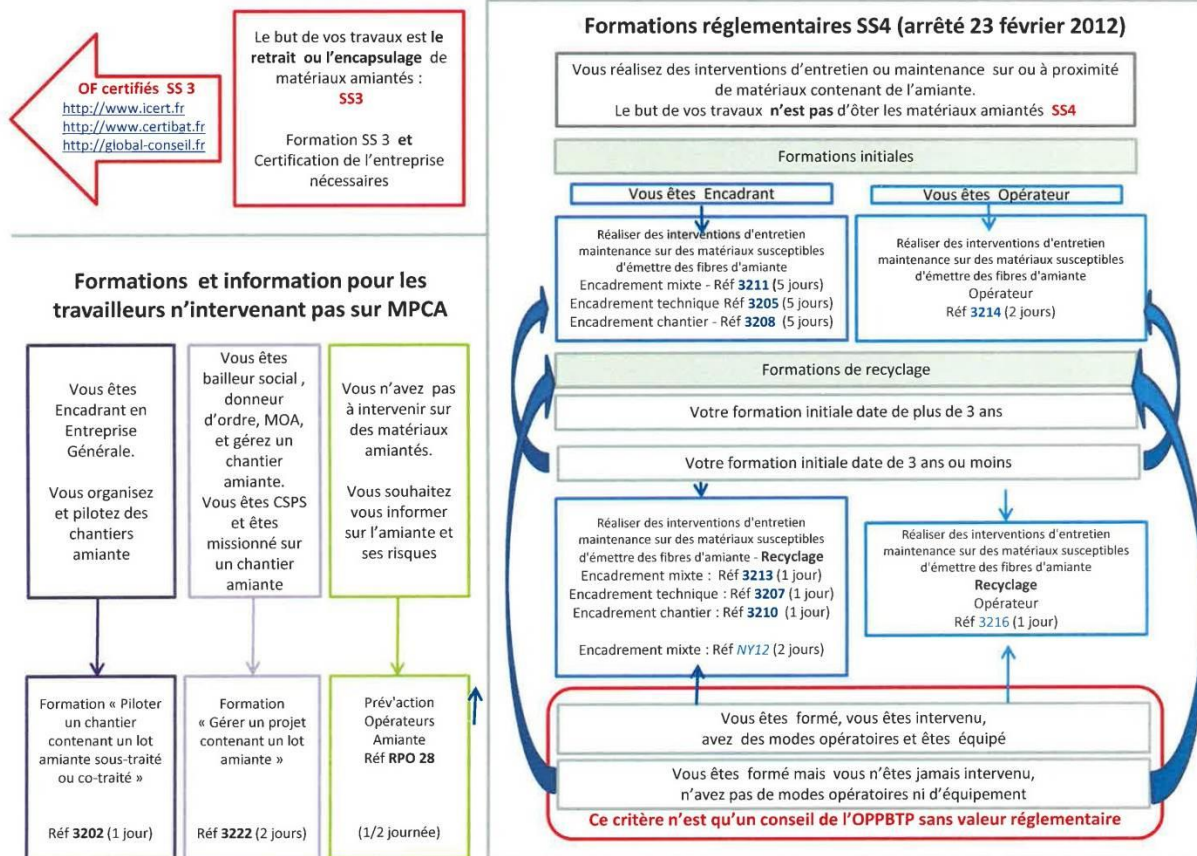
OF certifiés SS 3
http://www.icert.fr
http://www.certibat.fr
http://global-conseil.fr

Le but de vos travaux est le retrait ou l'encapsulage de matériaux amiantés :
SS3

Formation SS 3 et Certification de l'entreprise nécessaires

Formations et information pour les travailleurs n'intervenant pas sur MPCA

Vous êtes Encadrant en Entreprise Générale.

Vous organisez et pilotez des chantiers amiante

Formation « Piloter un chantier contenant un lot amiante sous-traité ou co-traité »

Réf 3202 (1 jour)

Vous êtes bailleur social , donneur d'ordre, MOA, et gérez un chantier amiante. Vous êtes CSPS et êtes missionné sur un chantier amiante

Formation « Gérer un projet contenant un lot amiante »

Réf 3222 (2 jours)

Vous n'avez pas à intervenir sur des matériaux amiantés.

Vous souhaitez vous informer sur l'amiante et ses risques

Prév'action Opérateurs Amiante Réf RPO 28

(1/2 journée)

Formations réglementaires SS4 (arrêté 23 février 2012)

Vous réalisez des interventions d'entretien ou maintenance sur ou à proximité de matériaux contenant de l'amiante.
Le but de vos travaux n'est pas d'ôter les matériaux amiantés SS4

Formations initiales

Vous êtes Encadrant

Réaliser des interventions d'entretien maintenance sur des matériaux susceptibles d'émettre des fibres d'amiante
Encadrement mixte - Réf 3211 (5 jours)
Encadrement technique Réf 3205 (5 jours)
Encadrement chantier - Réf 3208 (5 jours)

Vous êtes Opérateur

Réaliser des interventions d'entretien maintenance sur des matériaux susceptibles d'émettre des fibres d'amiante
Opérateur
Réf 3214 (2 jours)

Formations de recyclage

Votre formation initiale date de plus de 3 ans

Votre formation initiale date de 3 ans ou moins

Réaliser des interventions d'entretien maintenance sur des matériaux susceptibles d'émettre des fibres d'amiante - Recyclage
Encadrement mixte : Réf 3213 (1 jour)
Encadrement technique : Réf 3207 (1 jour)
Encadrement chantier : Réf 3210 (1 jour)

Encadrement mixte : Réf NY12 (2 jours)

Réaliser des interventions d'entretien maintenance sur des matériaux susceptibles d'émettre des fibres d'amiante
Recyclage
Opérateur
Réf 3216 (1 jour)

Vous êtes formé, vous êtes intervenu, avez des modes opératoires et êtes équipé

Vous êtes formé mais vous n'êtes jamais intervenu, n'avez pas de modes opératoires ni d'équipement

Ce critère n'est qu'un conseil de l'OPPBTP sans valeur réglementaire